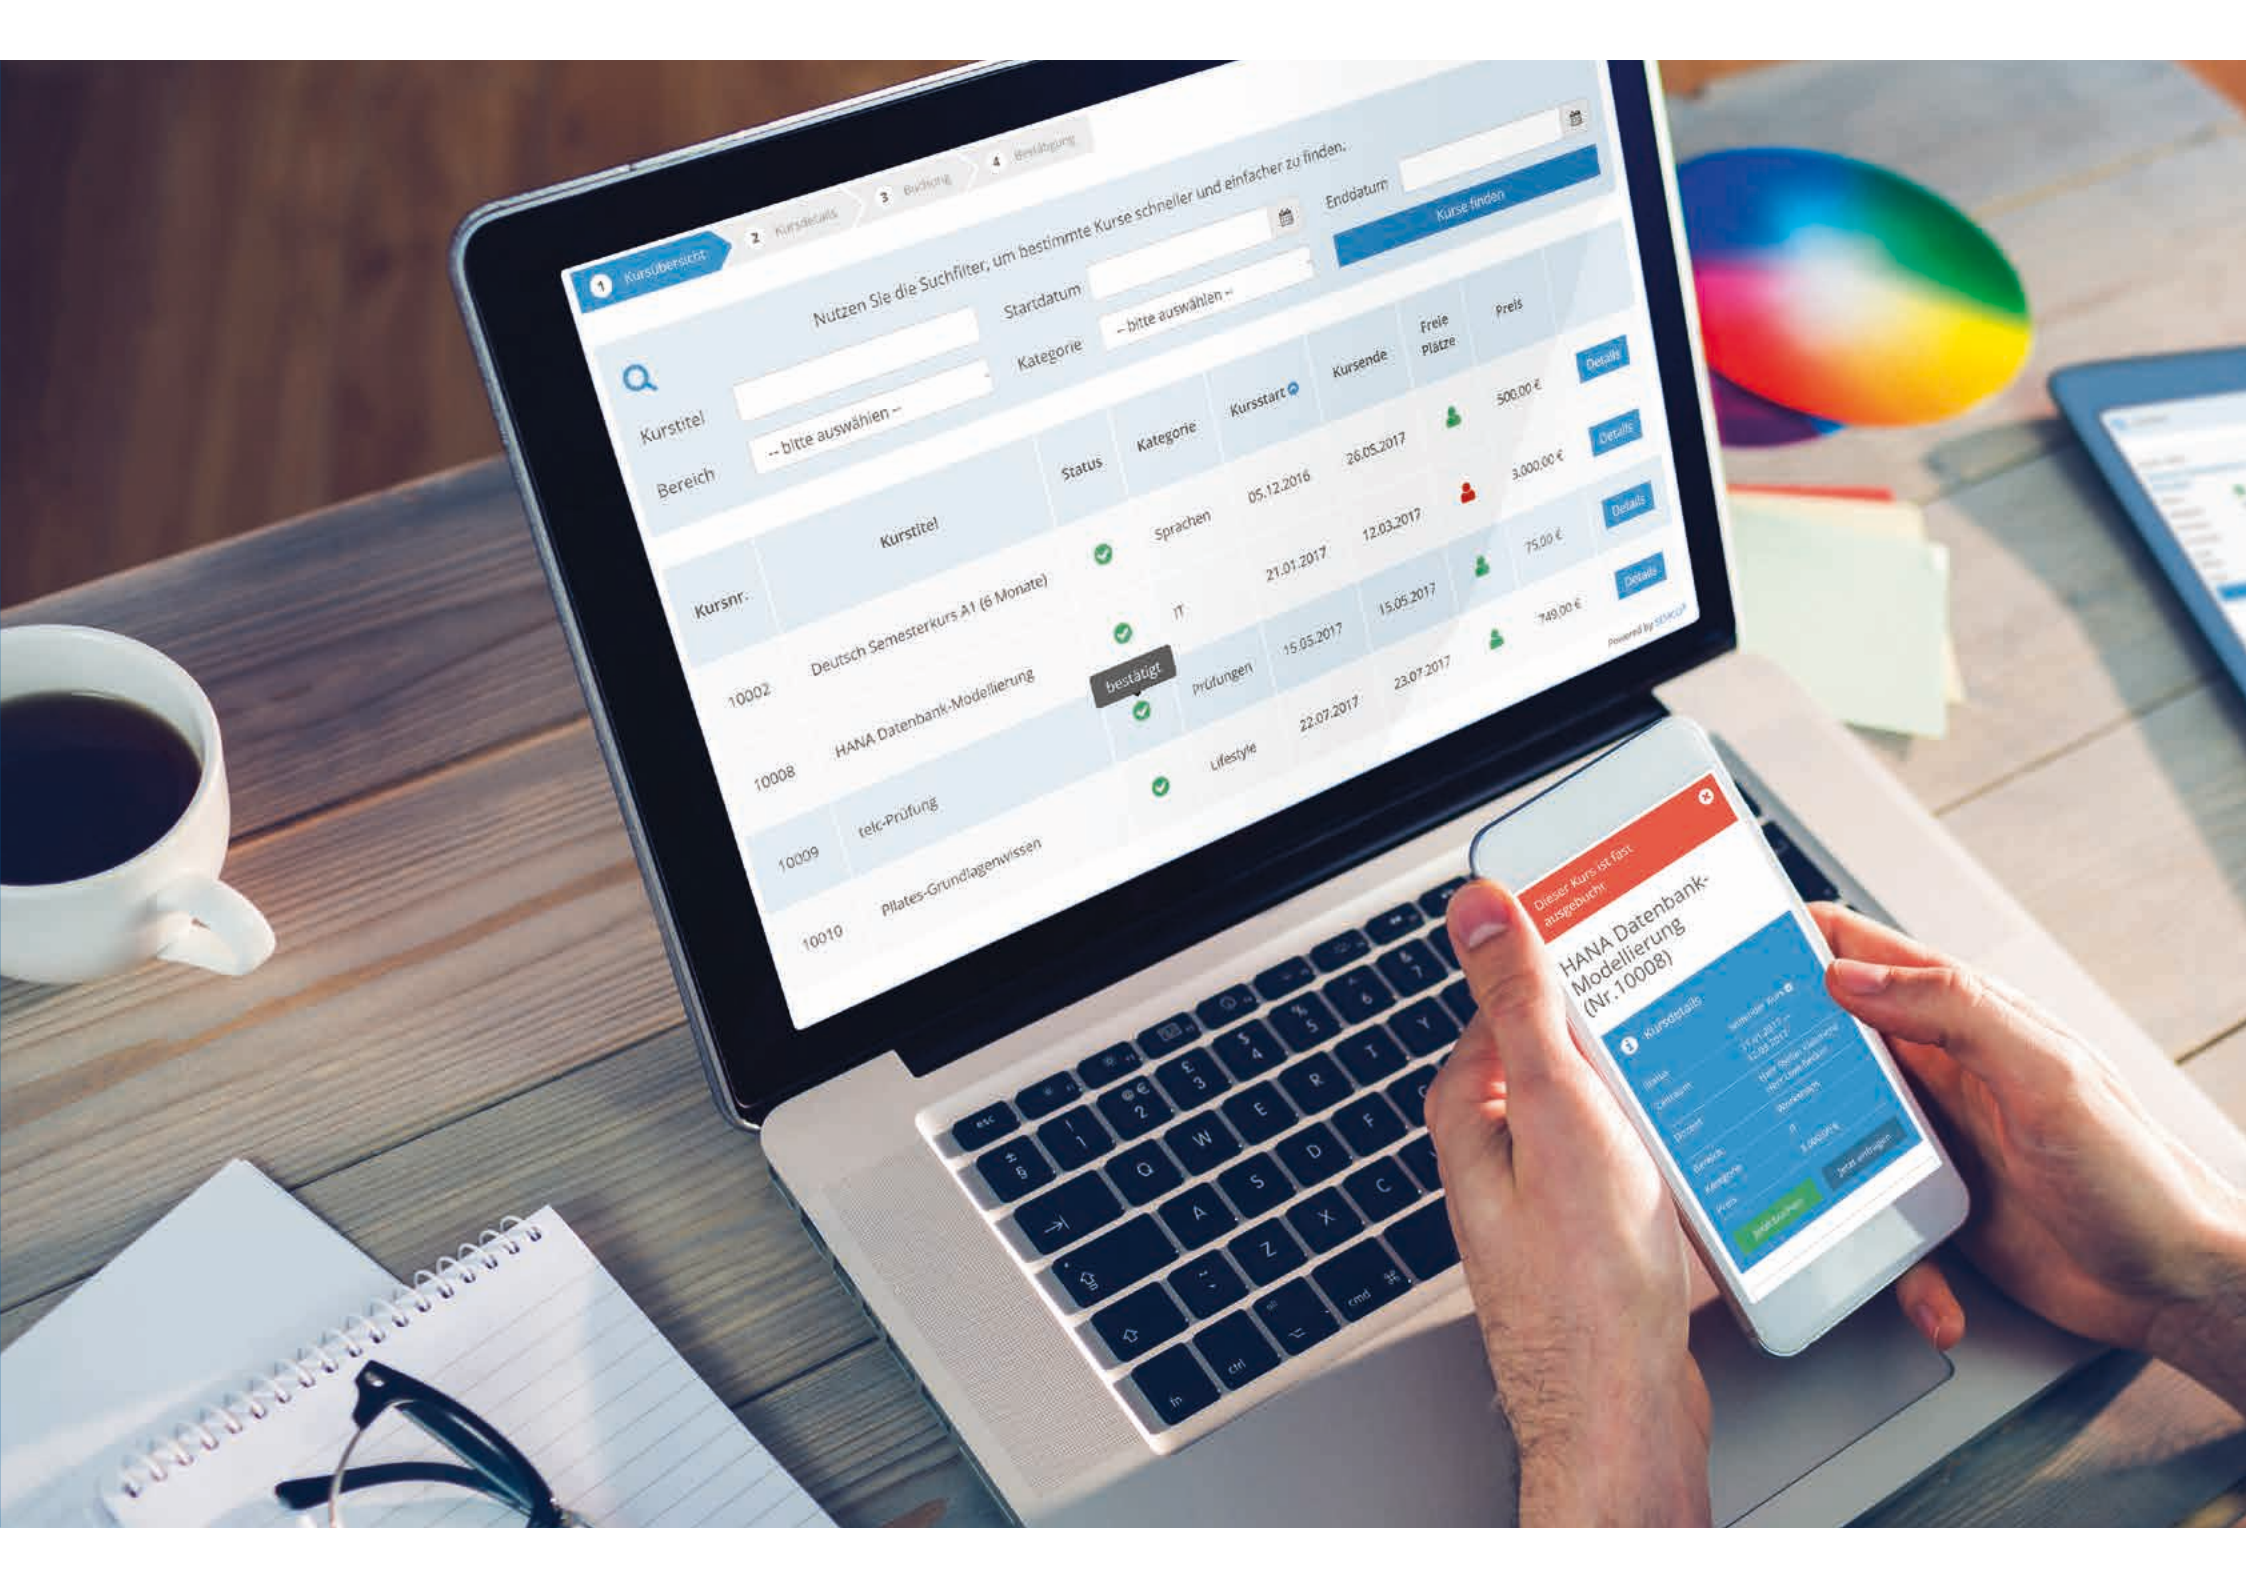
1 Kursübersicht
2 Kursdetails
3 Buchung
4 Bestätigung

Nutzen Sie die Suchfilter, um bestimmte Kurse schneller und einfacher zu finden.

Kurstitel
Startdatum
Enddatum
Bereich
-- bitte auswählen --
Kategorie
-- bitte auswählen --
Kurse finden

| Kursnr. | Kurstitel | Status | Kategorie | Kursstart | Kursende | Freie Plätze | Preis | |
|---|---|---|---|---|---|---|---|---|
| 10002 | Deutsch Semesterkurs A1 (6 Monate) | | Sprachen | 05.12.2016 | 26.05.2017 | | 500,00 € | Details |
| 10008 | HANA Datenbank-Modellierung | | IT | 21.01.2017 | 12.03.2017 | | 3.000,00 € | Details |
| 10009 | telc-Prüfung | bestätigt | Prüfungen | 15.05.2017 | 15.05.2017 | | 75,00 € | Details |
| 10010 | Pilates-Grundlagenwissen | | Lifestyle | 22.07.2017 | 23.07.2017 | | 749,00 € | Details |

Powered by SEMCO

Dieser Kurs ist fast ausgebucht
HANA Datenbank-Modellierung (Nr. 10008)
Kursdetails
Status
Zeitraum
Dozent
Bereich
Kategorie
Preis
IT
3.000,00 €
Jetzt buchen
Jetzt anfragen

esc
fn
ctrl
cmd
Q
W
E
R
T
Y
A
S
D
F
Z
X
C